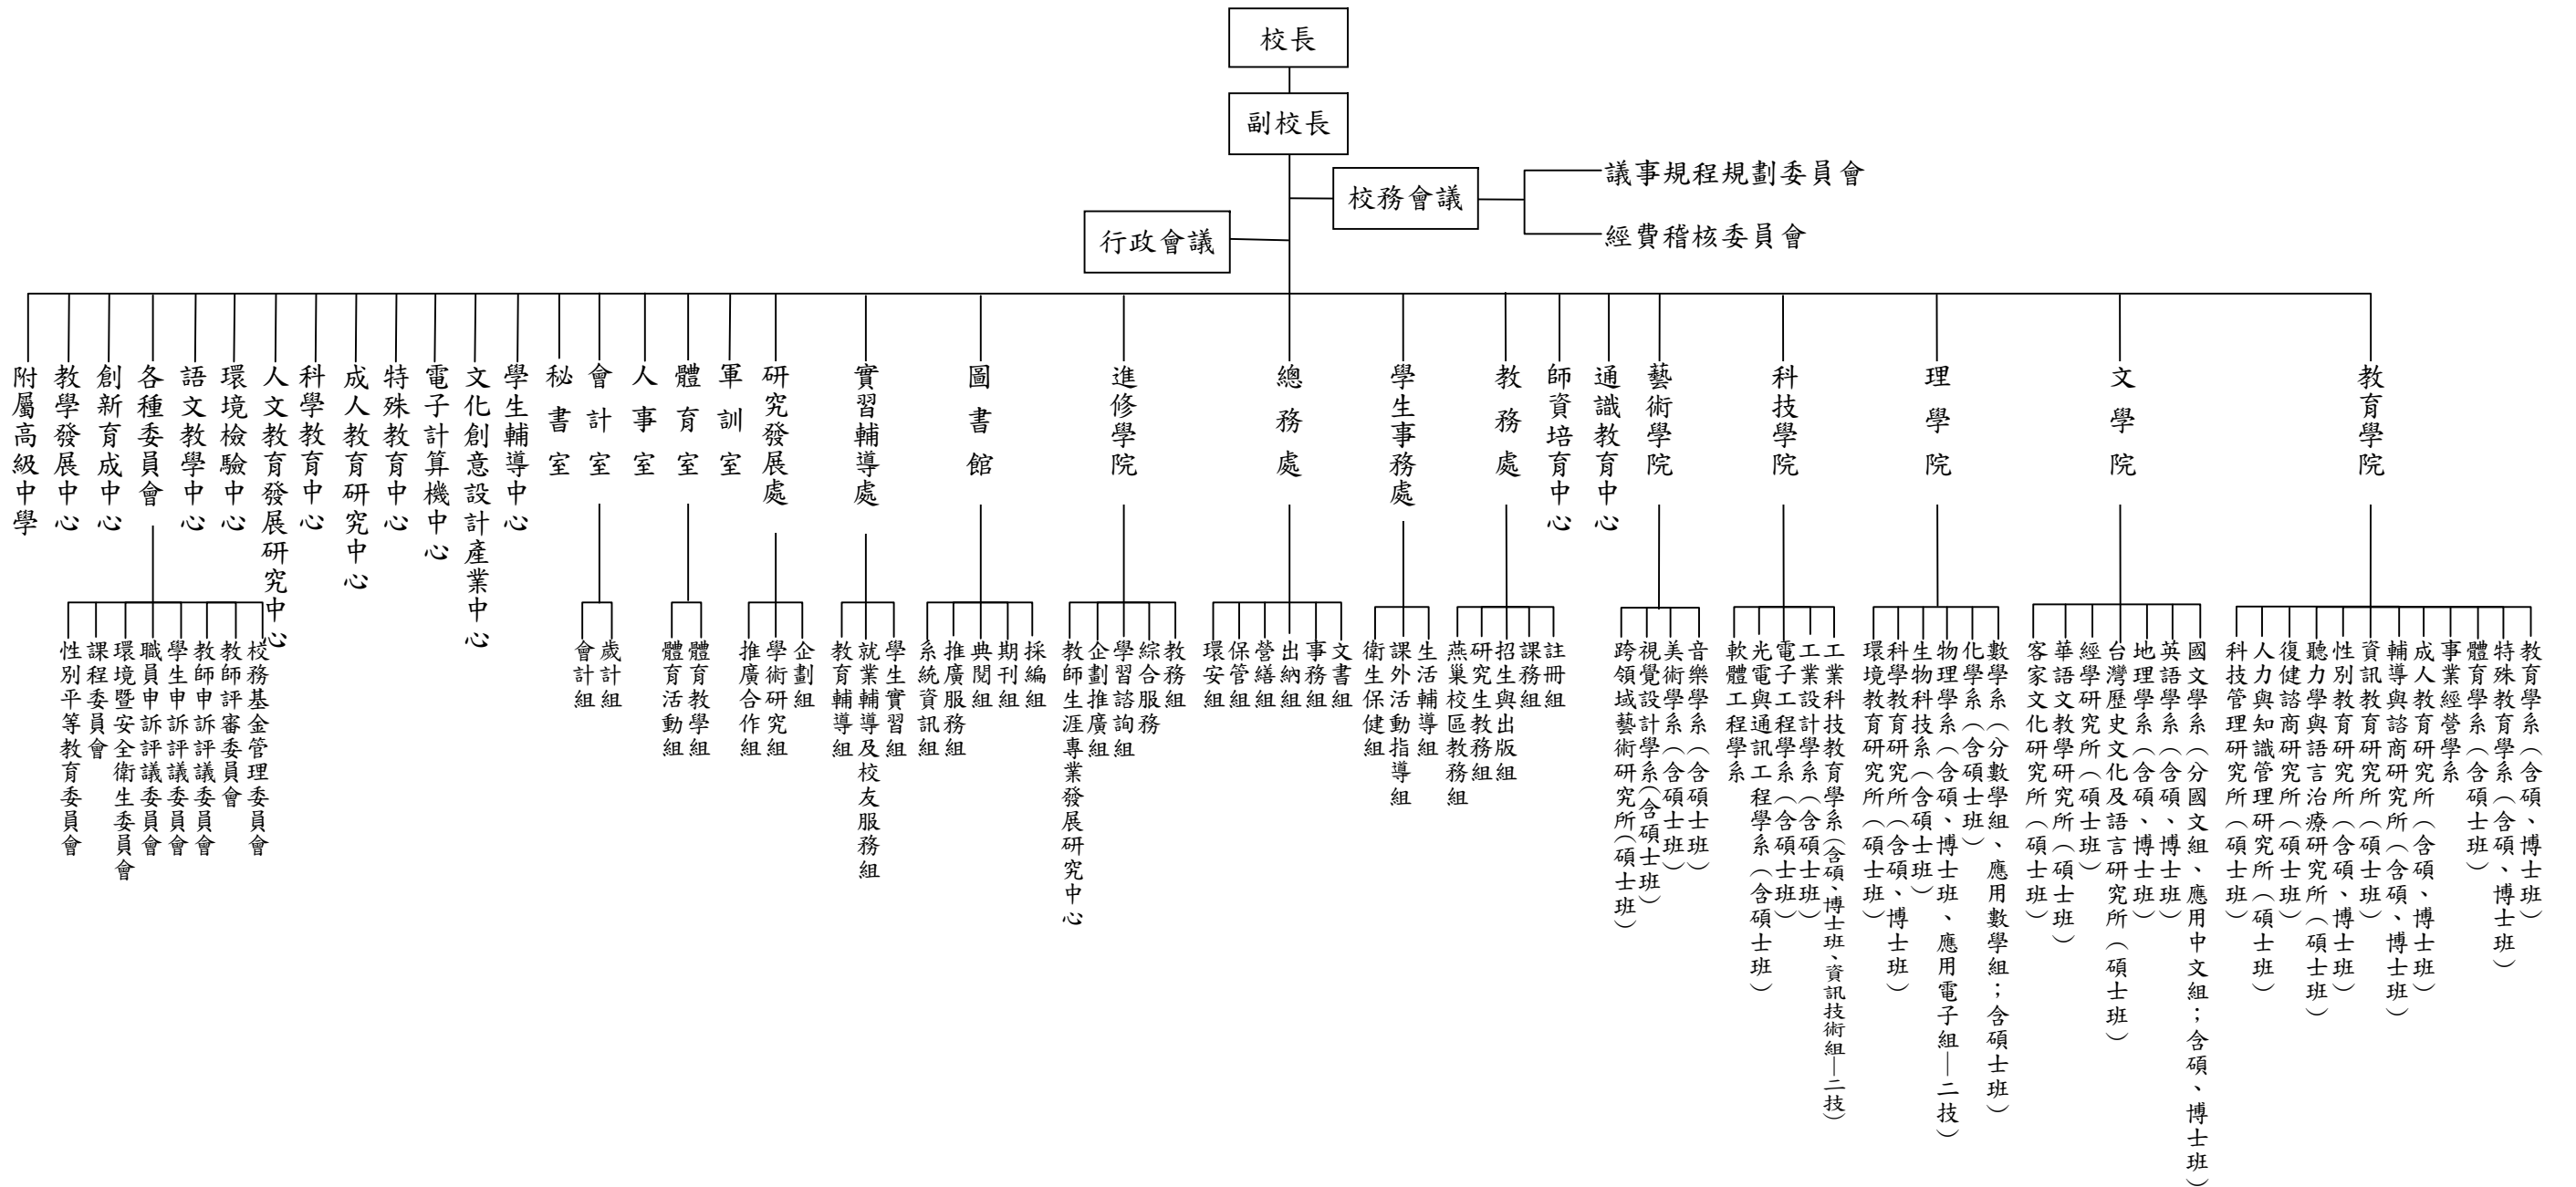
校長

副校長

校務會議

議事規程規劃委員會

經費稽核委員會

行政會議

附屬高級中學

教學發展中心

創新育成中心

各種委員會

性別平等教育委員會

課程委員會

環境暨安全衛生委員會

職員申訴評議委員會

學生申訴評議委員會

教師申訴評議委員會

教師評審委員會

校務基金管理委員會

語文教學中心

環境檢驗中心

人文教育發展研究中心

科學教育中心

成人教育研究中心

特殊教育中心

電子計算機中心

文化創意設計產業中心

學生輔導中心

秘書室

會計室

會計組

歲計組

人事室

體育室

體育活動組

體育教學組

軍訓室

研究發展處

推廣合作組

學術研究組

企劃組

實習輔導處

教育輔導組

就業輔導及校友服務組

學生實習組

圖書館

系統資訊組

推廣服務組

典閱組

期刊組

採編組

進修學院

教師生涯專業發展研究中心

企劃推廣組

學習諮詢組

綜合服務組

教務組

總務處

環安組

保管組

營繕組

出納組

事務組

文書組

學生事務處

衛生保健組

課外活動指導組

生活輔導組

教務處

燕巢校區教務組

研究生教務組

招生與出版組

課務組

註冊組

師資培育中心

通識教育中心

藝術學院

跨領域藝術研究所(碩士班)

視覺設計學系(含碩士班)

美術學系(含碩士班)

音樂學系(含碩士班)

科技學院

軟體工程學系

光電與通訊工程學系(含碩士班)

電子工程學系(含碩士班)

工業設計學系(含碩士班)

工業科技教育學系(含碩、博士班、資訊技術組—二技)

理學院

環境教育研究所(碩士班)

科學教育研究所(含碩、博士班)

生物科技系(含碩士班)

物理學系(含碩、博士班、應用電子組—二技)

化學系(含碩士班)

數學系(分數學組、應用數學組;含碩士班)

文學院

客家文化研究所(碩士班)

華語文教學研究所(碩士班)

經學研究所(碩士班)

台灣歷史文化及語言研究所(碩士班)

地理學系(含碩、博士班)

英語學系(含碩、博士班)

國文學系(分國文組、應用中文組;含碩、博士班)

教育學院

科技管理研究所(碩士班)

人力與知識管理研究所(碩士班)

復健諮商研究所(碩士班)

聽力學與語言治療研究所(碩士班)

性別教育研究所(含碩、博士班)

資訊教育研究所(碩士班)

輔導與諮商研究所(含碩、博士班)

成人教育研究所(含碩、博士班)

事業經營學系

體育學系(含碩士班)

特殊教育學系(含碩、博士班)

教育學系(含碩、博士班)